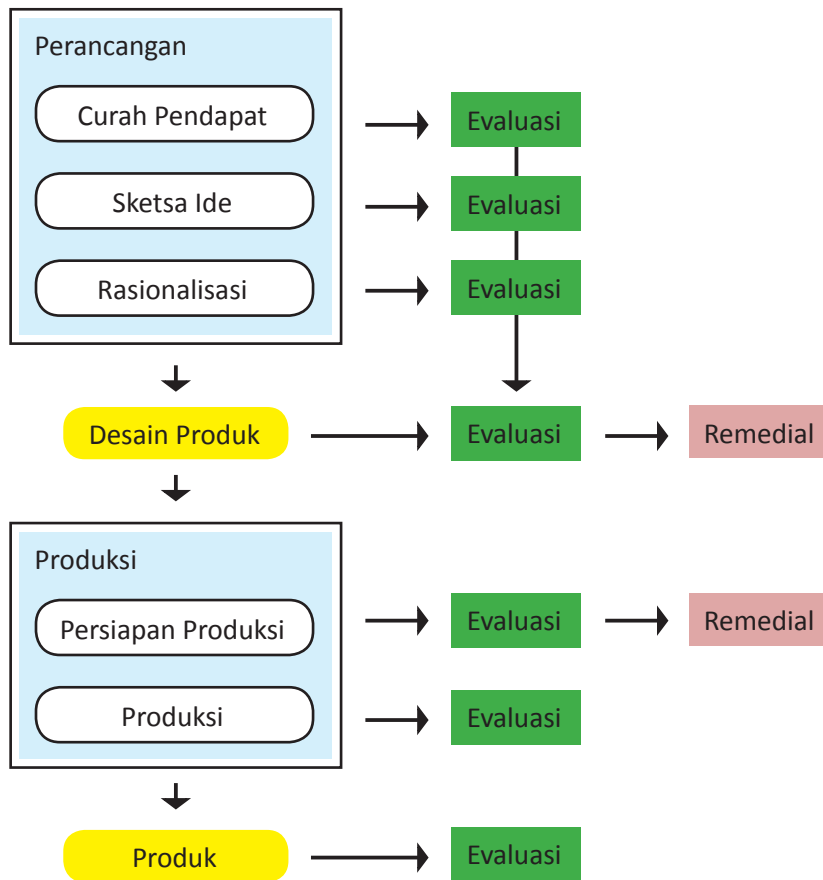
Perancangan

Curah Pendapat

Evaluasi

Sketsa Ide

Evaluasi

Rasionalisasi

Evaluasi

Desain Produk

Evaluasi

Remedial

Produksi

Persiapan Produksi

Evaluasi

Remedial

Produksi

Evaluasi

Produk

Evaluasi